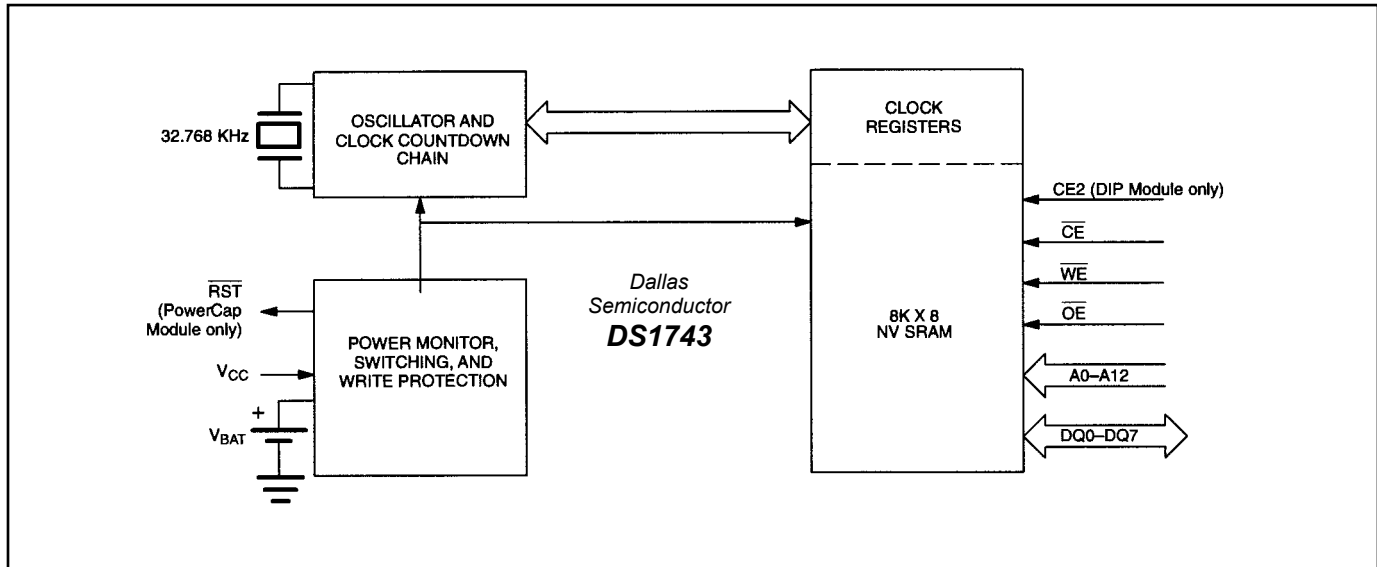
32.768 KHz

OSCILLATOR AND CLOCK COUNTDOWN CHAIN

CLOCK REGISTERS

CE2 (DIP Module only)

$\overline{CE}$

$\overline{WE}$

$\overline{OE}$

A0–A12

DQ0–DQ7

8K X 8 NV SRAM

Dallas Semiconductor
**DS1743**

$\overline{RST}$ (PowerCap Module only)

$V_{CC}$

+

$V_{BAT}$

POWER MONITOR, SWITCHING, AND WRITE PROTECTION